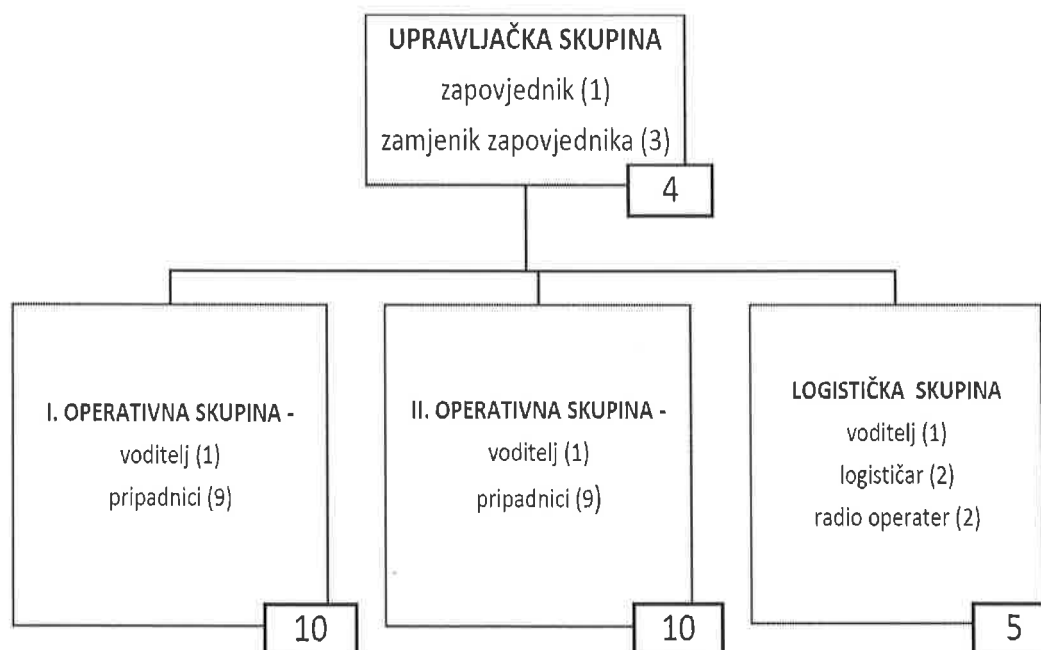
UPRAVLJAČKA SKUPINA
zapovjednik (1)
zamjenik zapovjednika (3)
4

I. OPERATIVNA SKUPINA -
voditelj (1)
pripadnici (9)
10

II. OPERATIVNA SKUPINA -
voditelj (1)
pripadnici (9)
10

LOGISTIČKA SKUPINA
voditelj (1)
logističar (2)
radio operater (2)
5